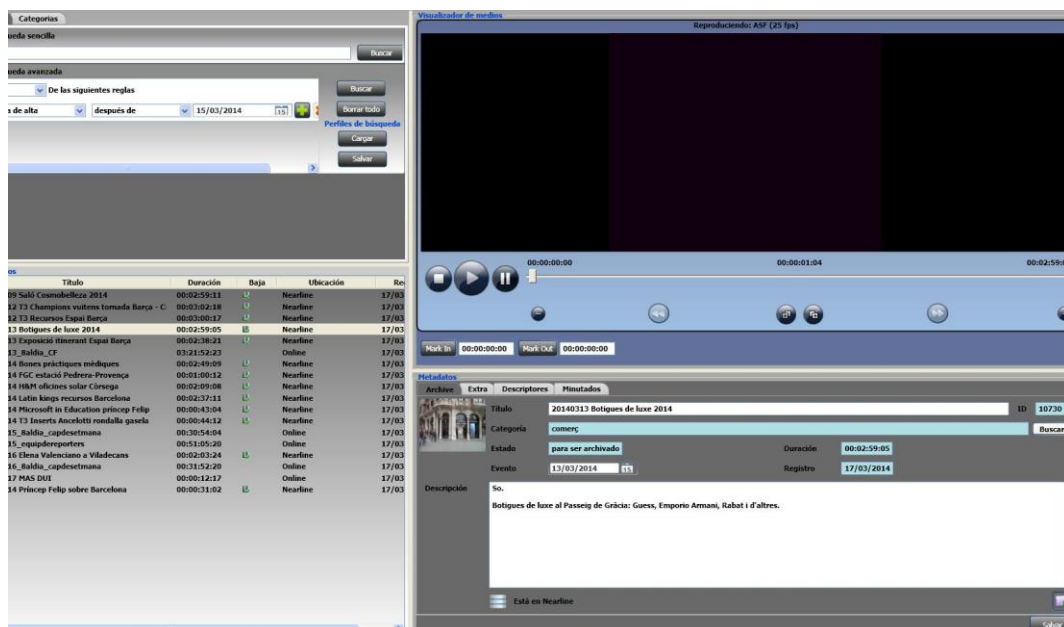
Categorias

ueda sencilla

Buscar

ueda avanzada

De las siguientes reglas

Buscar

de alta | después de | 15/03/2014

Borrar todo

Perfiles de búsqueda

Cargar

Salvar

os

| Titulo | Duración | Baja | Ubicación | Re |
|---|---|---|---|---|
| 09 Saló Cosmobellezа 2014 | 00:02:59:11 | | Nearline | 17/03 |
| 12 T3 Champions vuitens tornada Barça - C | 00:03:02:18 | | Nearline | 17/03 |
| 12 T3 Recursos Espai Barça | 00:03:00:17 | | Nearline | 17/03 |
| 13 Botigues de luxe 2014 | 00:02:59:05 | | Nearline | 17/03 |
| 13 Exposició itinerant Espai Barça | 00:02:38:21 | | Nearline | 17/03 |
| 13_Baldia_CF | 03:21:52:23 | | Online | 17/03 |
| 14 Bones pràctiques mèdiques | 00:02:49:09 | | Nearline | 17/03 |
| 14 FGC estació Pedrera-Provença | 00:01:00:12 | | Nearline | 17/03 |
| 14 H&M oficines solar Còrsega | 00:02:09:08 | | Nearline | 17/03 |
| 14 Latin kings recursos Barcelona | 00:02:37:11 | | Nearline | 17/03 |
| 14 Microsoft in Education princep Felip | 00:02:43:04 | | Nearline | 17/03 |
| 14 T3 Inserts Ancelotti rondalla gasela | 00:00:44:12 | | Nearline | 17/03 |
| 15_Baldia_capdesetmana | 00:30:54:04 | | Online | 17/03 |
| 15_equipdereporters | 00:51:05:20 | | Online | 17/03 |
| 16 Elena Valenciano a Viladecans | 00:02:03:24 | | Nearline | 17/03 |
| 16_Baldia_capdesetmana | 00:31:52:20 | | Online | 17/03 |
| 17 MAS DUI | 00:00:12:17 | | Online | 17/03 |
| 14 Princep Felip sobre Barcelona | 00:00:31:02 | | Nearline | 17/03 |

Visualizador de medios

Reproduciendo: ASF (25 fps)

00:00:00:00 | 00:00:01:04 | 00:02:59:

Mark In 00:00:00:00 Mark Out 00:00:00:00

Metadatos

Archivo | Extra | Descriptores | Minutados

Titulo 20140313 Botigues de luxe 2014 ID 10730

Categoria comerç Buscar

Estado para ser archivado Duración 00:02:59:05

Evento 13/03/2014 Registro 17/03/2014

Descripción So.

Botigues de luxe al Passeig de Gràcia: Guess, Emporio Armani, Rabat i d'altres.

Está en Nearline

Salvar